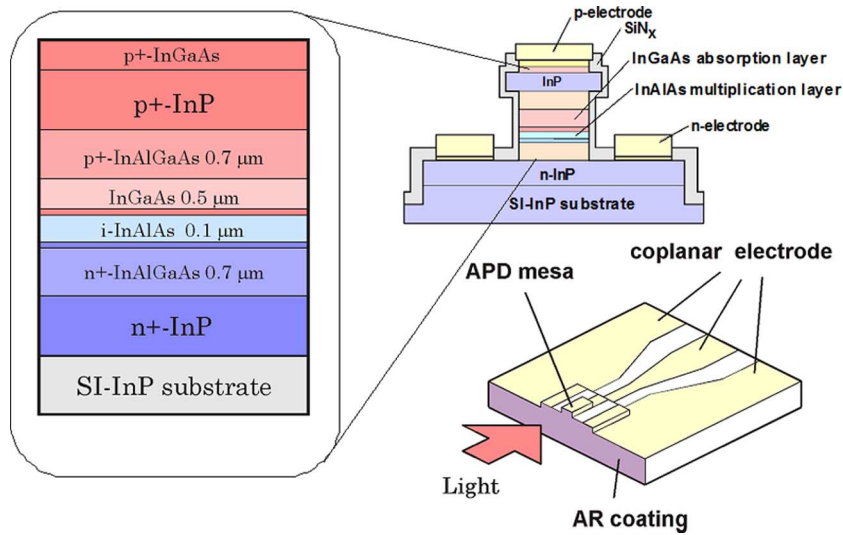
p+-InGaAs

p+-InP

p+-InAlGaAs 0.7 μm

InGaAs 0.5 μm

i-InAlAs 0.1 μm

n+-InAlGaAs 0.7 μm

n+-InP

SI-InP substrate

p-electrode

$SiN_X$

InGaAs absorption layer

InP

InAlAs multiplication layer

n-electrode

n-InP

SI-InP substrate

coplanar electrode

APD mesa

Light

AR coating